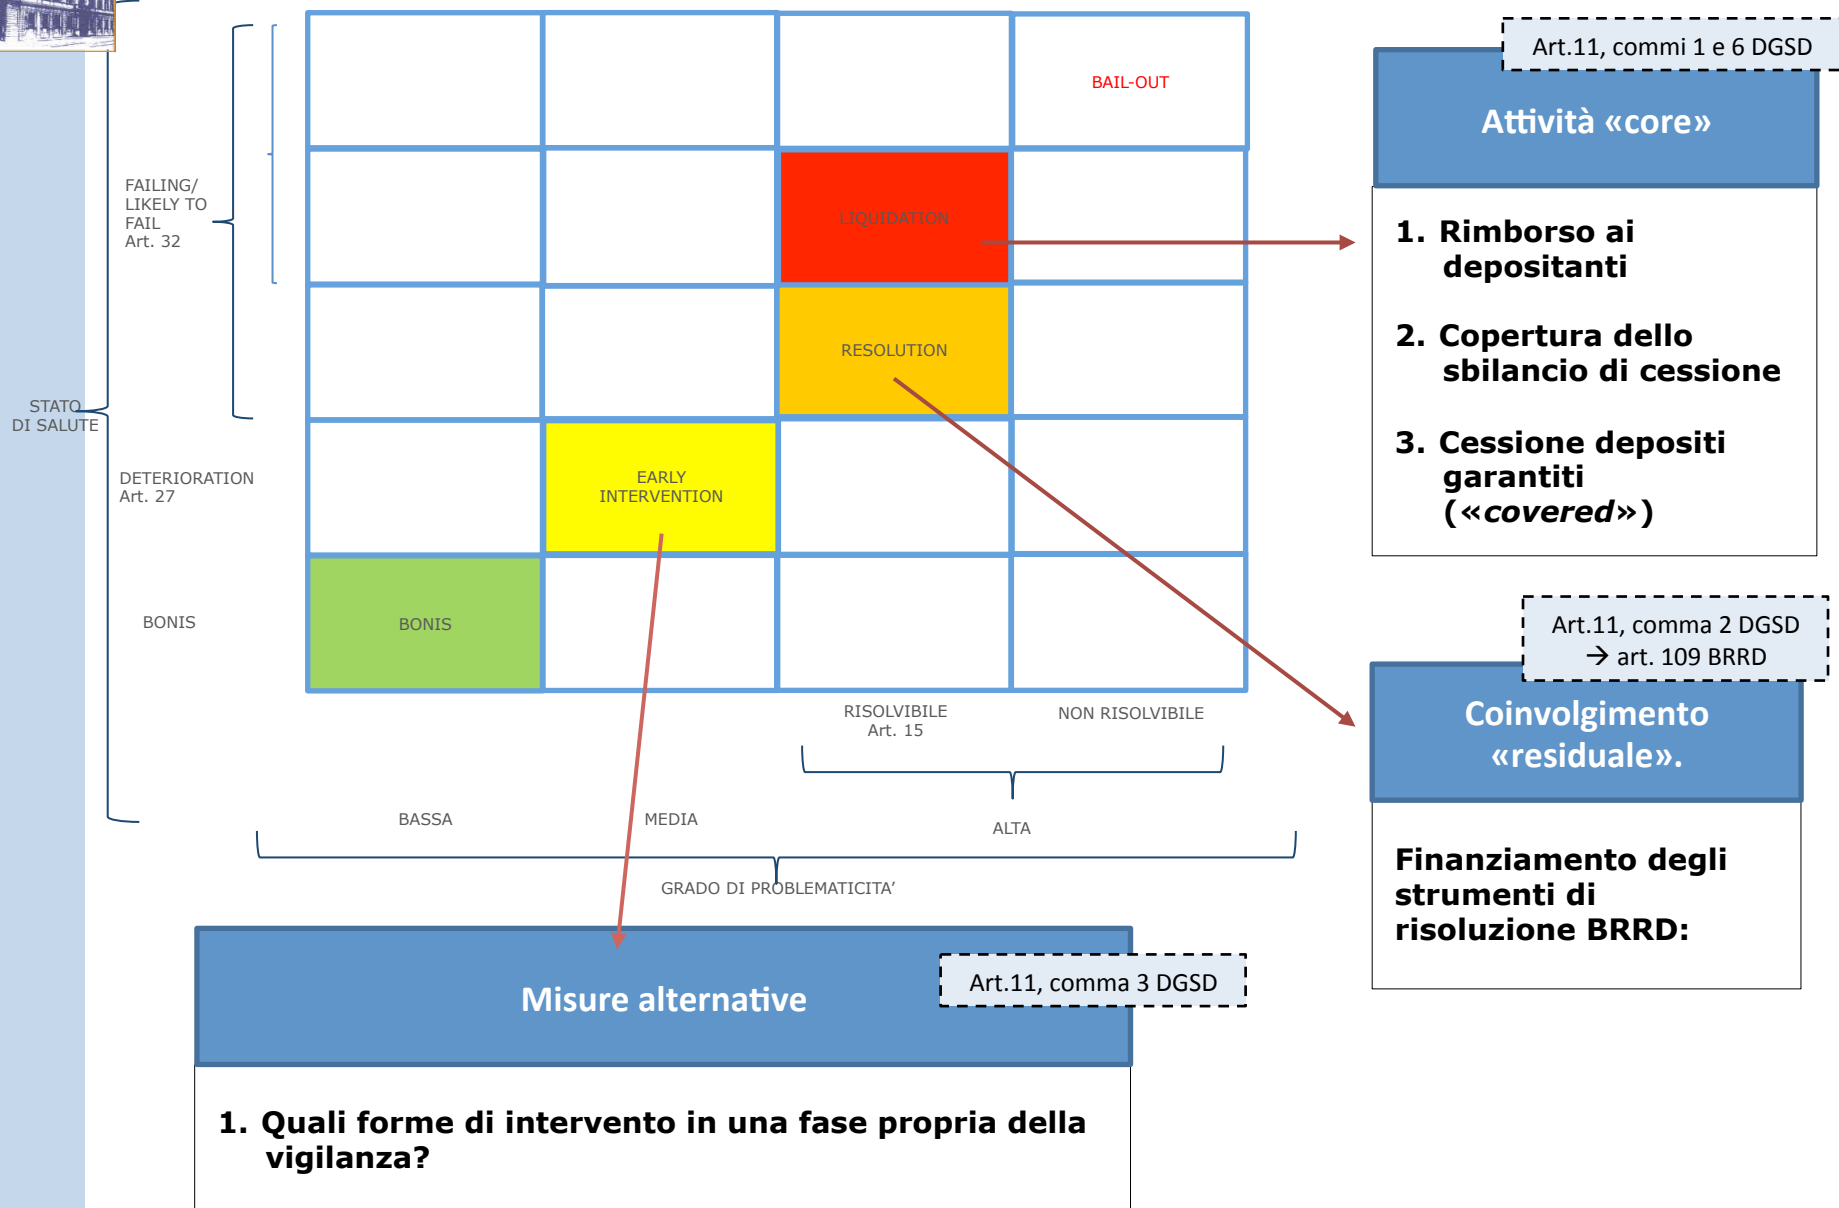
STATO DI SALUTE

FAILING/ LIKELY TO FAIL Art. 32

DETERIORATION Art. 27

BONIS

BAIL-OUT

LIQUIDATION

RESOLUTION

EARLY INTERVENTION

BONIS

RISOLVIBILE Art. 15

NON RISOLVIBILE

BASSA

MEDIA

ALTA

GRADO DI PROBLEMATICITA'

Art.11, commi 1 e 6 DGSD

Attività «core»

1. Rimborso ai depositanti

2. Copertura dello sbilancio di cessione

3. Cessione depositi garantiti («*covered*»)

Art.11, comma 2 DGSD → art. 109 BRRD

Coinvolgimento «residuale».

Finanziamento degli strumenti di risoluzione BRRD:

Misure alternative

Art.11, comma 3 DGSD

1. Quali forme di intervento in una fase propria della vigilanza?